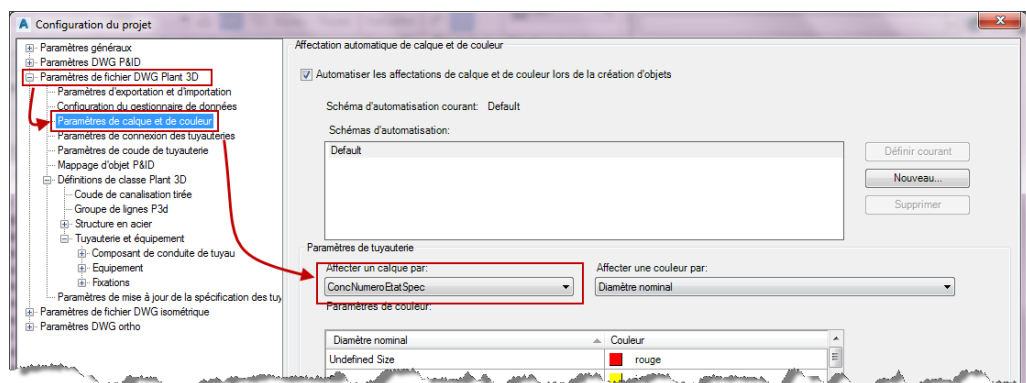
Configuration du projet

Paramètres généraux
Paramètres DWG P&ID
Paramètres de fichier DWG Plant 3D
Paramètres d'exportation et d'importation
Configuration du gestionnaire de données
Paramètres de calque et de couleur
Paramètres de connexion des tuyauteries
Paramètres de coude de tuyauterie
Mappage d'objet P&ID
Définitions de classe Plant 3D
Coude de canalisation tirée
Groupe de lignes P3d
Structure en acier
Tuyauterie et équipement
Composant de conduite de tuyau
Equipement
Fixations
Paramètres de mise à jour de la spécification des tuy
Paramètres de fichier DWG isométrique
Paramètres DWG ortho

Affectation automatique de calque et de couleur

Automatiser les affectations de calque et de couleur lors de la création d'objets

Schéma d'automatisation courant: Default

Schémas d'automatisation:

Default

Définir courant
Nouveau...
Supprimer

Paramètres de tuyauterie

Affecter un calque par:
ConcNumeroEtatSpec

Affecter une couleur par:
Diamètre nominal

Paramètres de couleur:

| Diamètre nominal | Couleur |
|---|---|
| Undefined Size | rouge |